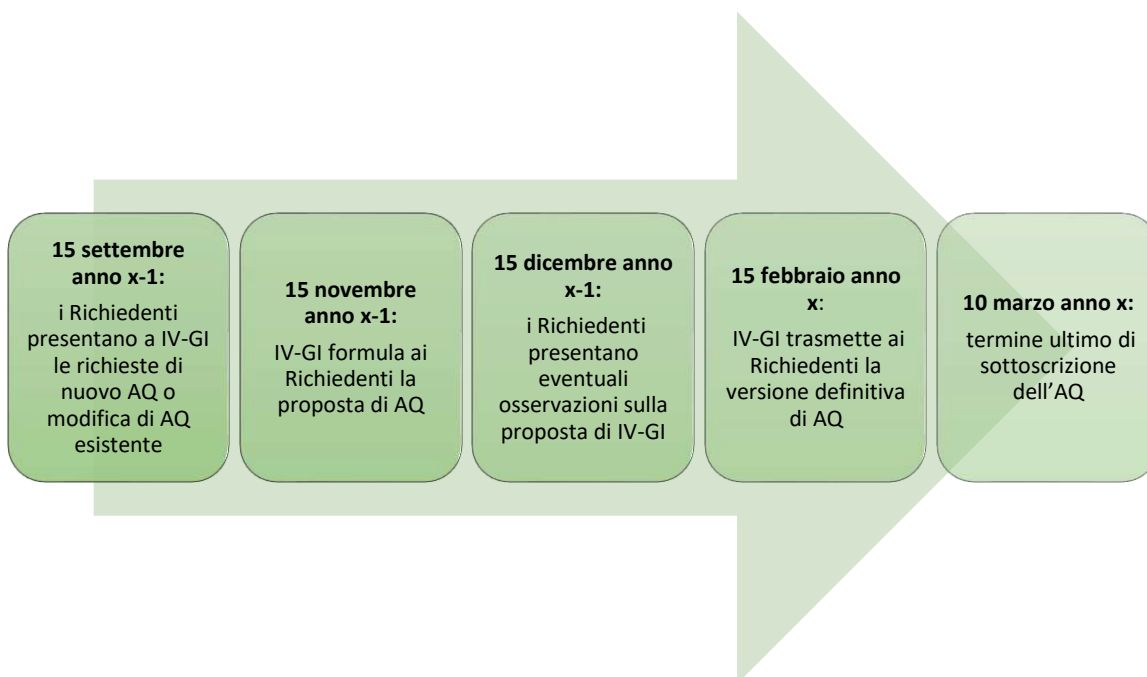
**15 settembre anno x-1:**
i Richiedenti presentano a IV-GI le richieste di nuovo AQ o modifica di AQ esistente

**15 novembre anno x-1:**
IV-GI formula ai Richiedenti la proposta di AQ

**15 dicembre anno x-1:**
i Richiedenti presentano eventuali osservazioni sulla proposta di IV-GI

**15 febbraio anno x**:
IV-GI trasmette ai Richiedenti la versione definitiva di AQ

**10 marzo anno x:**
termine ultimo di sottoscrizione dell'AQ